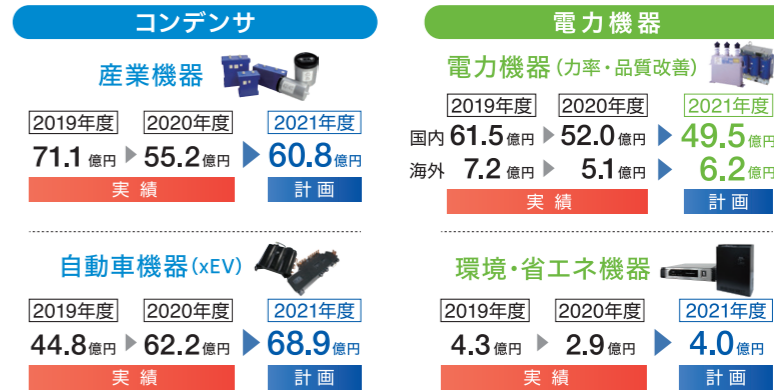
コンデンサ

産業機器

| 2019年度 | 2020年度 | 2021年度 |
|---|---|---|
| 71.1億円 | 55.2億円 | 60.8億円 |
| 実績 | | 計画 |

自動車機器(xEV)

| 2019年度 | 2020年度 | 2021年度 |
|---|---|---|
| 44.8億円 | 62.2億円 | 68.9億円 |
| 実績 | | 計画 |

電力機器

電力機器(力率・品質改善)

| | 2019年度 | 2020年度 | 2021年度 |
|---|---|---|---|
| 国内 | 61.5億円 | 52.0億円 | 49.5億円 |
| 海外 | 7.2億円 | 5.1億円 | 6.2億円 |
| | 実績 | | 計画 |

環境・省エネ機器

| 2019年度 | 2020年度 | 2021年度 |
|---|---|---|
| 4.3億円 | 2.9億円 | 4.0億円 |
| 実績 | | 計画 |